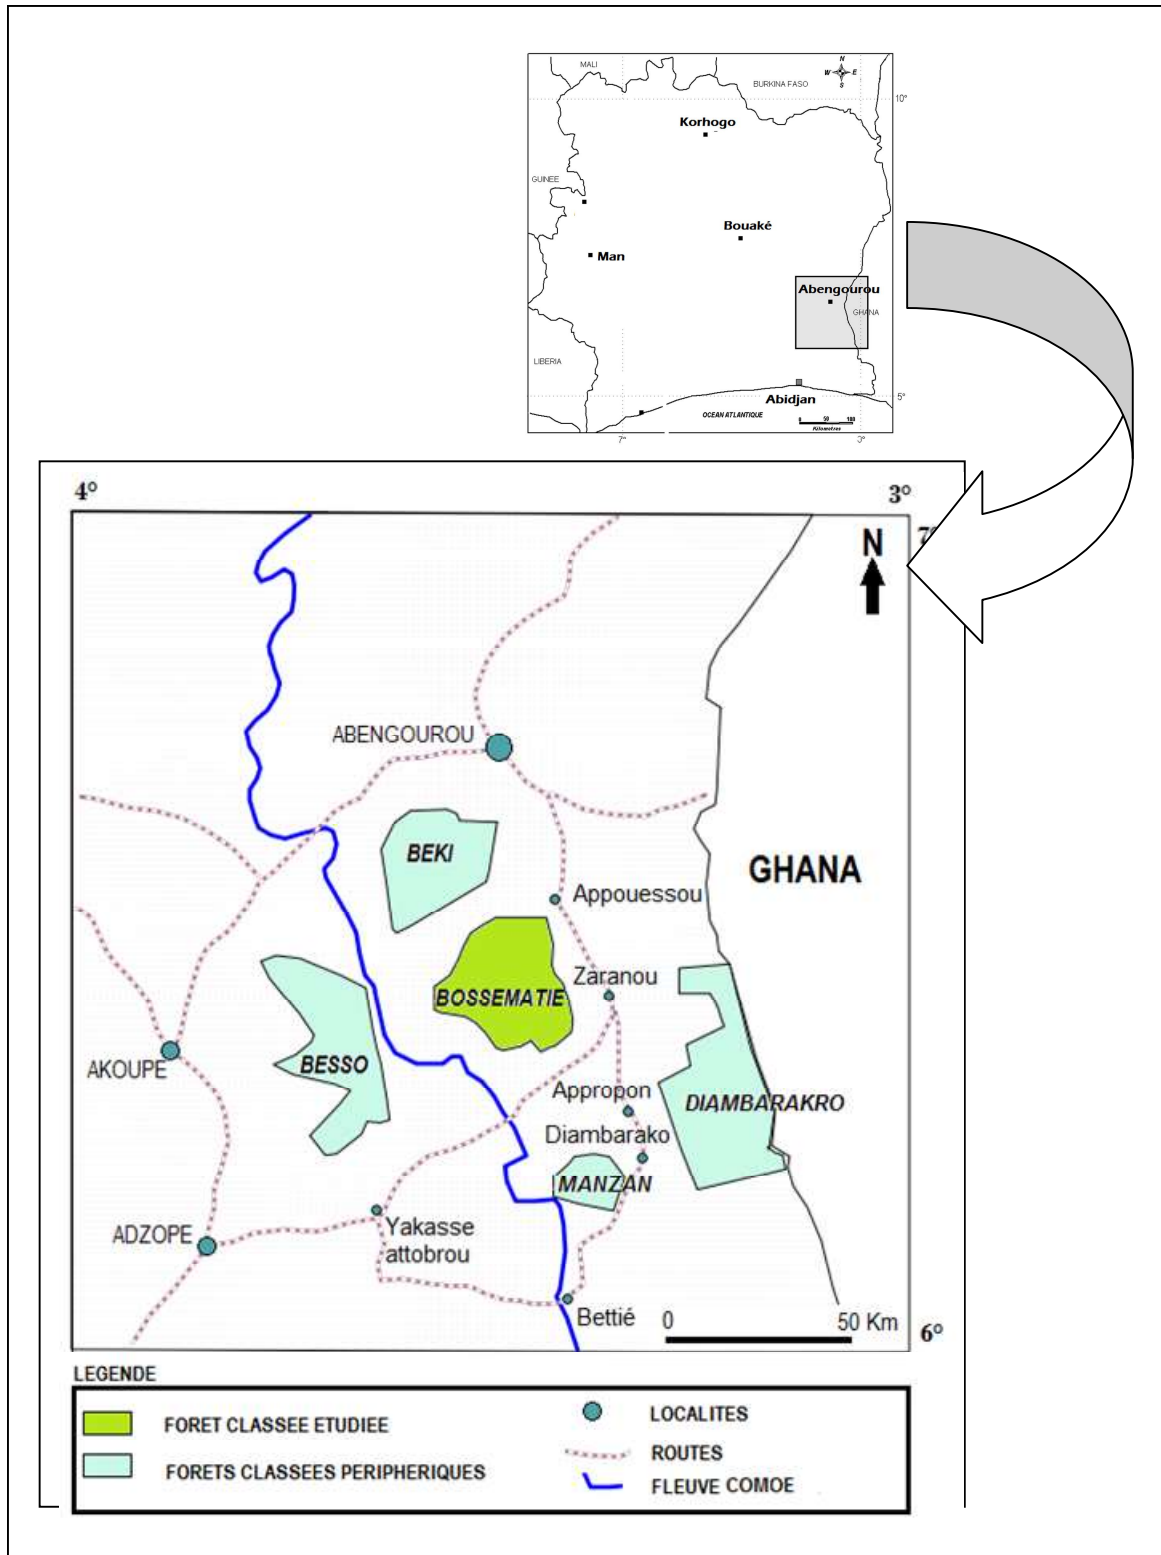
MALI
BURKINA FASO
N
W E
S
10°
Korhogo
GUINEE
Bouaké
Man
Abengourou
GHANA
LIBERIA
Abidjan
5°
OCEAN ATLANTIQUE
0 50 100
Kilomètres
7°
3°

4°
3°
N
7°
ABENGOUROU
BEKI
GHANA
Appouessou
Zaranou
BOSSEMATIE
AKOUPE
BESSO
Appropon
DIAMBARAKRO
Diambarako
MANZAN
Yakasse attobrou
ADZOPE
Bettié
0 50 Km
6°

LEGENDE
FORET CLASSEE ETUDIEE
FORETS CLASSEES PERIPHERIQUES
LOCALITES
ROUTES
FLEUVE COMOE